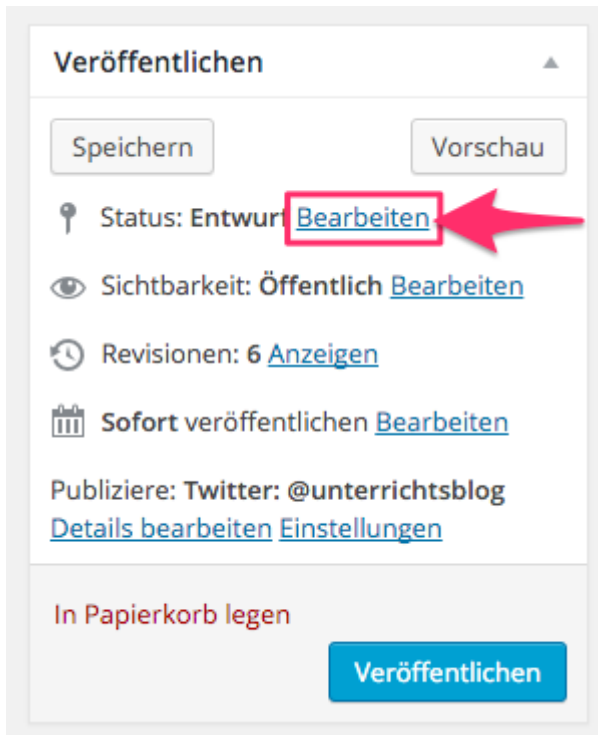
Veröffentlichen

Speichern

Vorschau

Status: Entwurf Bearbeiten

Sichtbarkeit: Öffentlich Bearbeiten

Revisionen: 6 Anzeigen

Sofort veröffentlichen Bearbeiten

Publiziere: Twitter: @unterrichtsblog
Details bearbeiten Einstellungen

In Papierkorb legen

Veröffentlichen